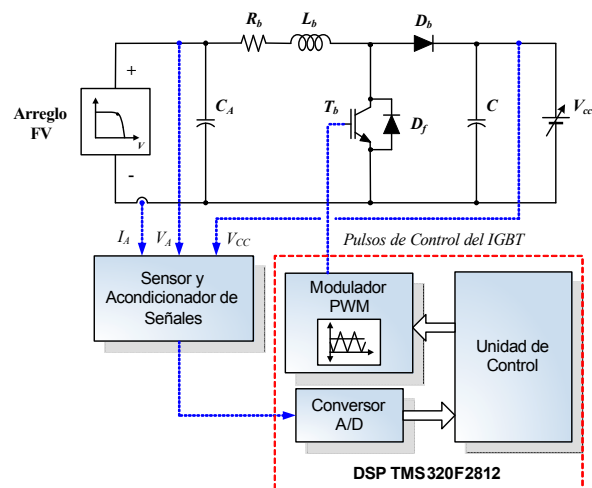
$R_b$ $L_b$ $D_b$

+

Arreglo FV

$V$

$C_A$

$T_b$ $D_f$

$C$

$V_{cc}$

-

$I_A$ $V_A$ $V_{CC}$

Pulsos de Control del IGBT

Sensor y Acondicionador de Señales

Modulador PWM

Unidad de Control

Conversor A/D

DSP TMS320F2812